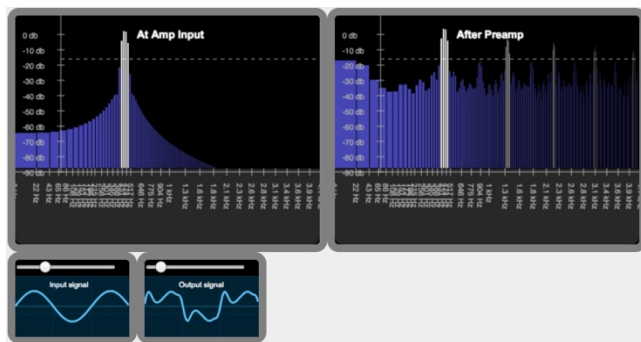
At Amp Input

0 db
-10 db
-20 db
-30 db
-40 db
-50 db
-60 db
-70 db
-80 db
-90 db

22 Hz
43 Hz
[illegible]
646 Hz
775 Hz
904 Hz
1 kHz
1.3 kHz
1.6 kHz
1.8 kHz
2.1 kHz
2.3 kHz
2.6 kHz
2.8 kHz
3.1 kHz
3.4 kHz
3.6 kHz

After Preamp

0 db
-10 db
-20 db
-30 db
-40 db
-50 db
-60 db
-70 db
-80 db
-90 db

22 Hz
43 Hz
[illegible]
646 Hz
775 Hz
904 Hz
1 kHz
1.3 kHz
1.6 kHz
1.8 kHz
2.1 kHz
2.3 kHz
2.6 kHz
2.8 kHz
3.1 kHz
3.4 kHz
3.6 kHz

Input signal

Output signal